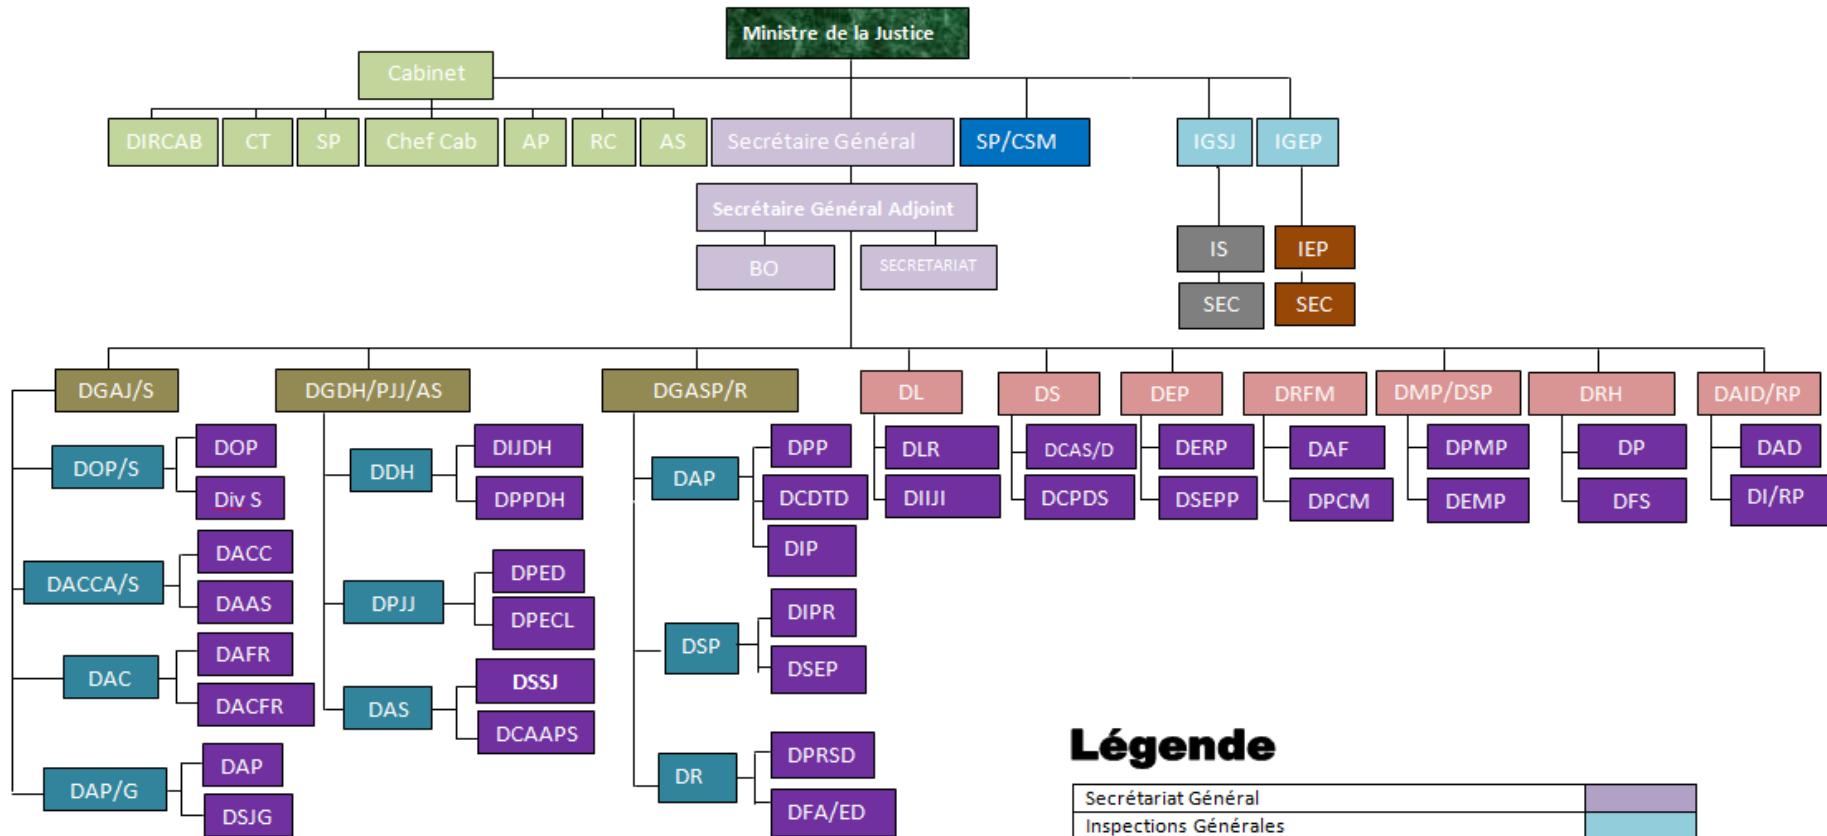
Ministre de la Justice

Cabinet

DIRCAB
CT
SP
Chef Cab
AP
RC
AS

Secrétaire Général

SP/CSM

IGSJ
IGEP

Secrétaire Général Adjoint

BO
SECRETARIAT

IS
SEC
IEP
SEC

DGAJ/S
DOP/S
DOP
Div S
DACCA/S
DACC
DAAS
DAC
DAFR
DACFR
DAP/G
DAP
DSJG

DGDH/PJJ/AS
DDH
DIJDH
DPPDH
DPJJ
DPED
DPECL
DAS
DSSJ
DCAAPS

DGASP/R
DAP
DPP
DCDTD
DIP
DSP
DIPR
DSEP
DR
DPRSD
DFA/ED

DL
DLR
DIIJI

DS
DCAS/D
DCPDS

DEP
DERP
DSEPP

DRFM
DAF
DPCM

DMP/DSP
DPMP
DEMP

DRH
DP
DFS

DAID/RP
DAD
DI/RP

Légende

| Secrétariat Général | |
|---|---|
| Inspections Générales | |